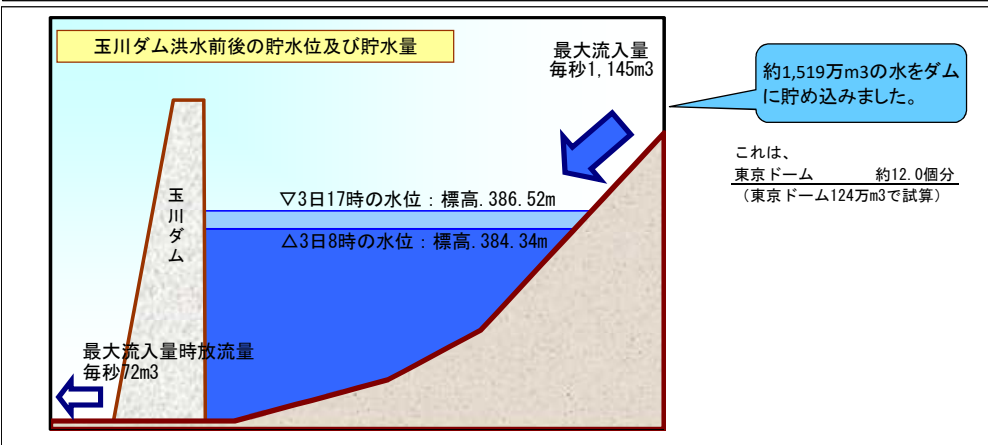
玉川ダム洪水前後の貯水位及び貯水量

最大流入量
毎秒1,145m3

約1,519万m3の水をダムに貯め込みました。

これは、
東京ドーム　約12.0個分
（東京ドーム124万m3で試算）

玉
川
ダ
ム

▽3日17時の水位：標高.386.52m

△3日8時の水位：標高.384.34m

最大流入量時放流量
毎秒72m3